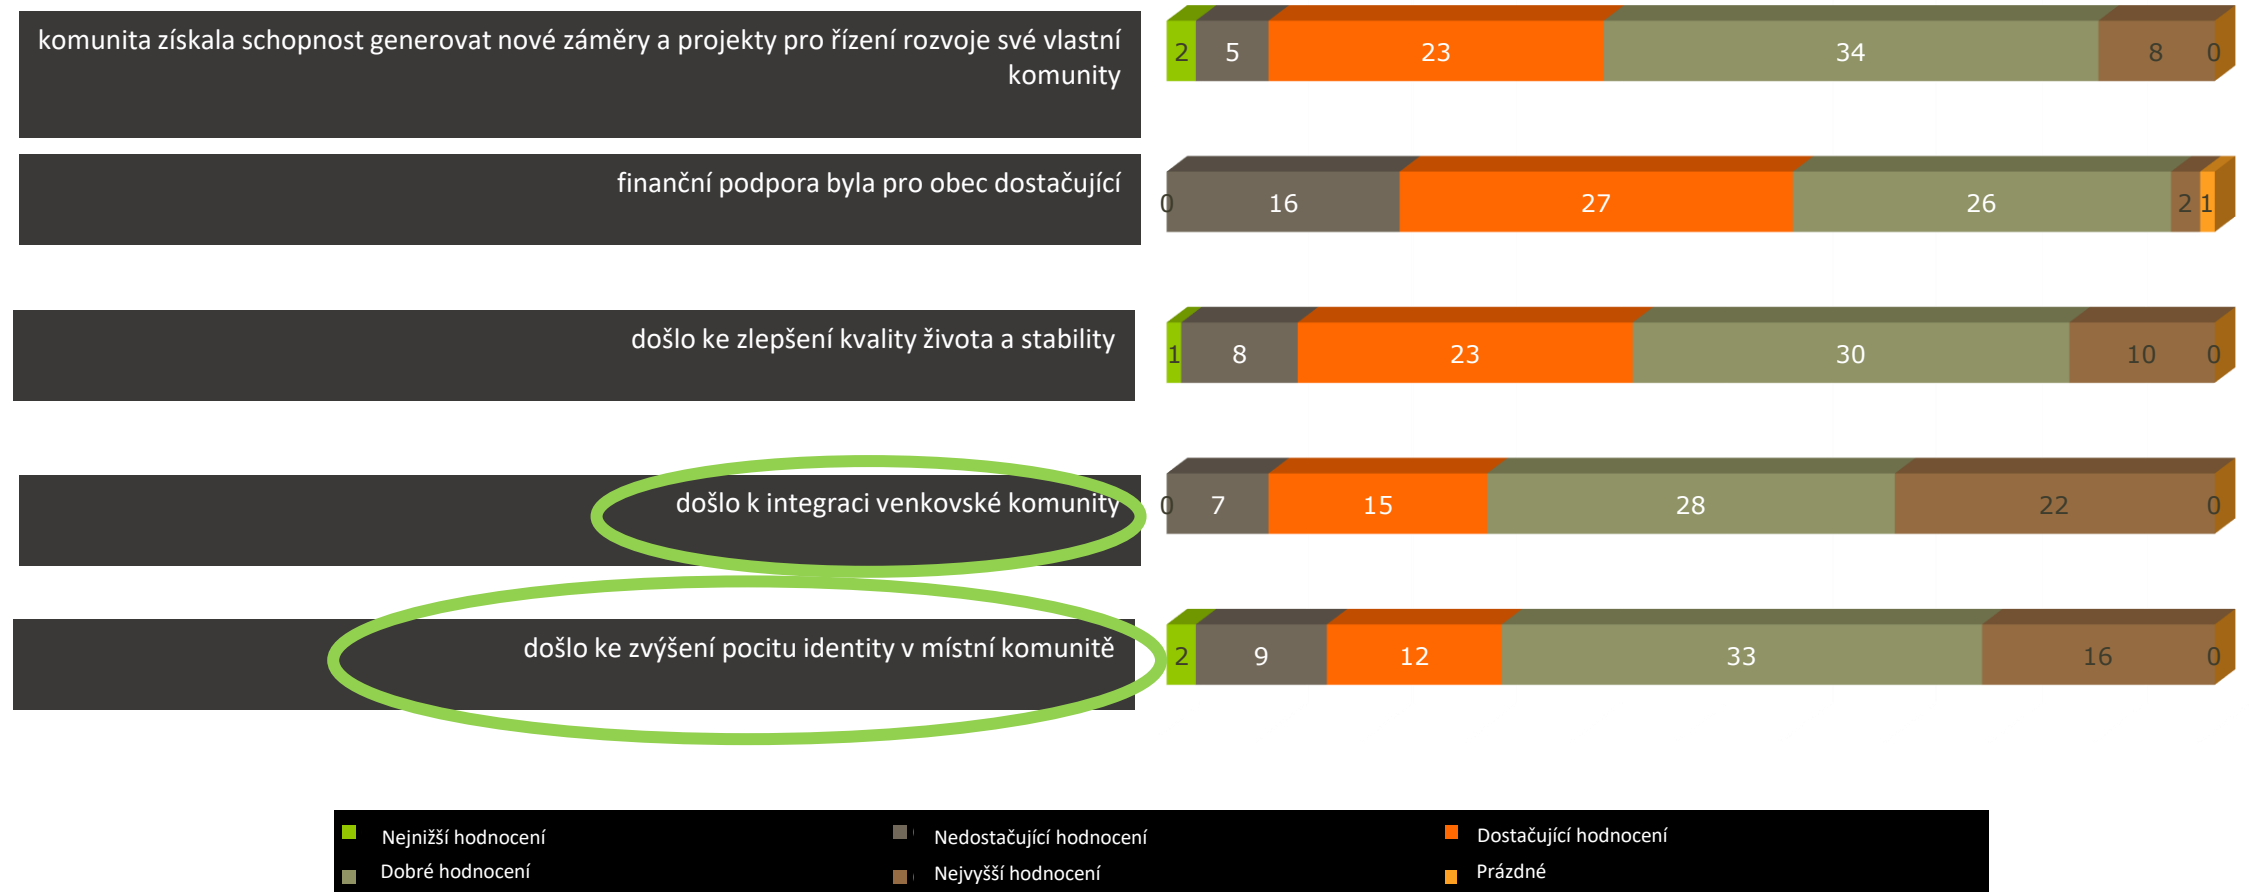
komunita získala schopnost generovat nové záměry a projekty pro řízení rozvoje své vlastní komunity

2 5 23 34 8 0

finanční podpora byla pro obec dostačující

0 16 27 26 2 1

došlo ke zlepšení kvality života a stability

1 8 23 30 10 0

došlo k integraci venkovské komunity

0 7 15 28 22 0

došlo ke zvýšení pocitu identity v místní komunitě

2 9 12 33 16 0

Nejnižší hodnocení
Nedostačující hodnocení
Dostačující hodnocení
Dobré hodnocení
Nejvyšší hodnocení
Prázdné